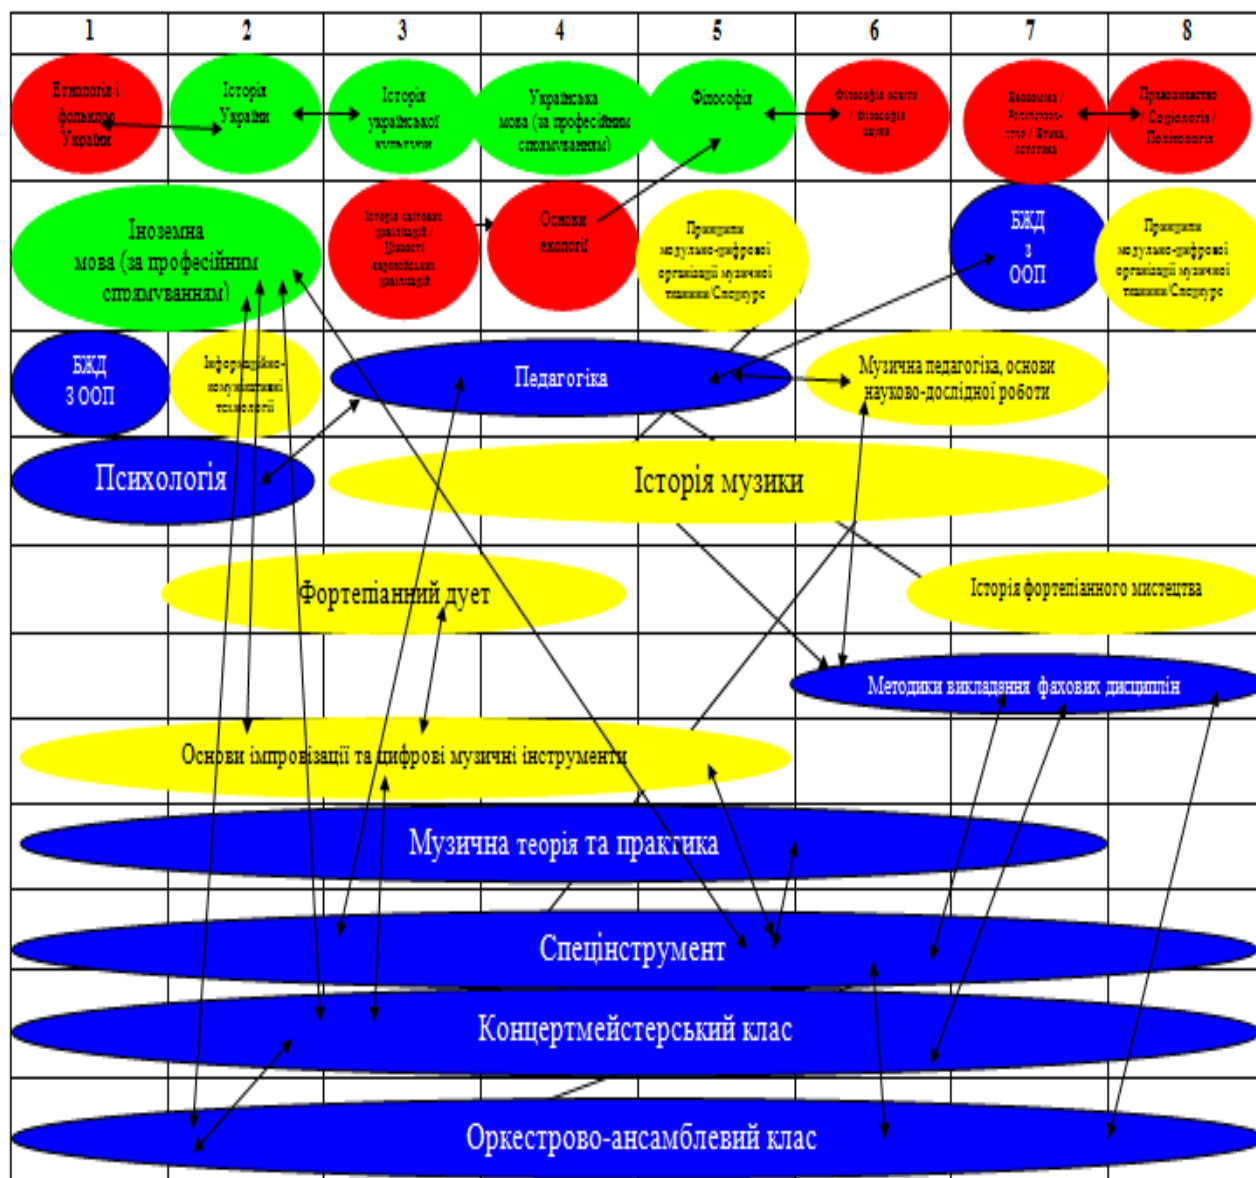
1 2 3 4 5 6 7 8

Етнологія і фольклор України

Історія України

Історія української культури

Українська мова (за професійним спрямуванням)

Філософія

Філософія освіти / філософія науки

Економіка / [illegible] / Етика, естетика

Правознавство / Соціологія / Політологія

Іноземна мова (за професійним спрямуванням)

Історія світової цивілізації / Цінності європейської цивілізації

Основи екології

Принципи модульно-цифрової організації музичної техніки/Спецкурс

БЖД з ООП

Принципи модульно-цифрової організації музичної техніки/Спецкурс

БЖД з ООП

Інформаційно-комунікативні технології

Педагогіка

Музична педагогіка, основи науково-дослідної роботи

Психологія

Історія музики

Фортепіанний дует

Історія фортепіанного мистецтва

Методики викладання фахових дисциплін

Основи імпровізації та цифрові музичні інструменти

Музична теорія та практика

Спецінструмент

Концертмейстерський клас

Оркестрово-ансамблевий клас